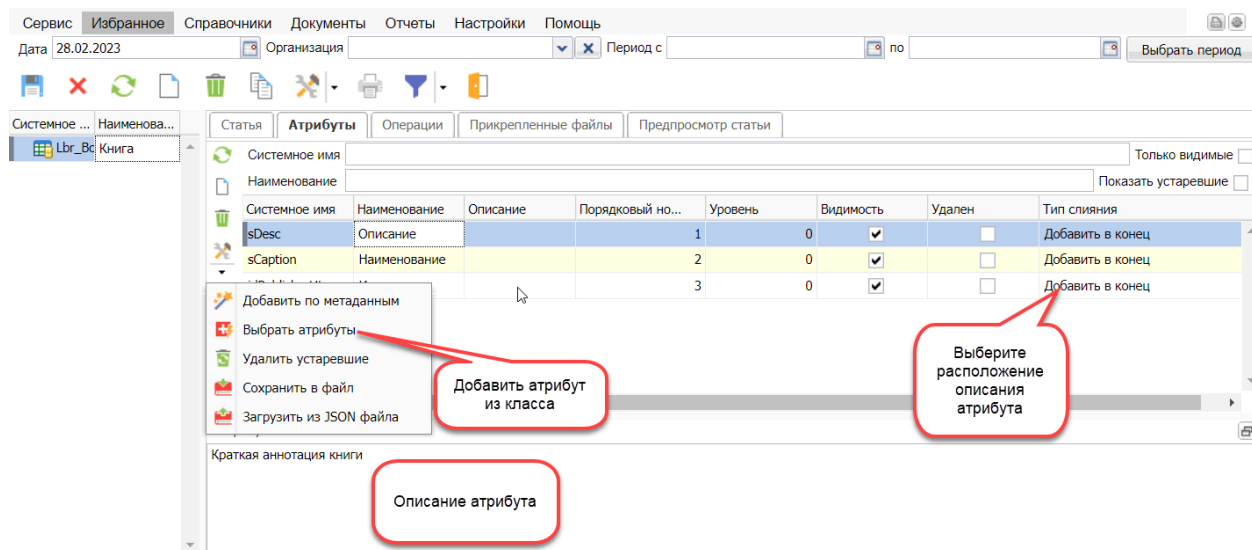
Сервис Избранное Справочники Документы Отчеты Настройки Помощь

Дата 28.02.2023 Организация Период с по Выбрать период

| Системное ... | Наименова... |
|---|---|
| Lbr_Bc | Книга |

Статья Атрибуты Операции Прикрепленные файлы Предпросмотр статьи

Системное имя Только видимые

Наименование Показать устаревшие

| Системное имя | Наименование | Описание | Порядковый но... | Уровень | Видимость | Удален | Тип слияния |
|---|---|---|---|---|---|---|---|
| sDesc | Описание | | 1 | 0 | ✔ | | Добавить в конец |
| sCaption | Наименование | | 2 | 0 | ✔ | | Добавить в конец |
| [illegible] | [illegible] | | 3 | 0 | ✔ | | Добавить в конец |

Добавить по метаданным
Выбрать атрибуты
Удалить устаревшие
Сохранить в файл
Загрузить из JSON файла

Добавить атрибут из класса

Выберите расположение описания атрибута

Краткая аннотация книги

Описание атрибута